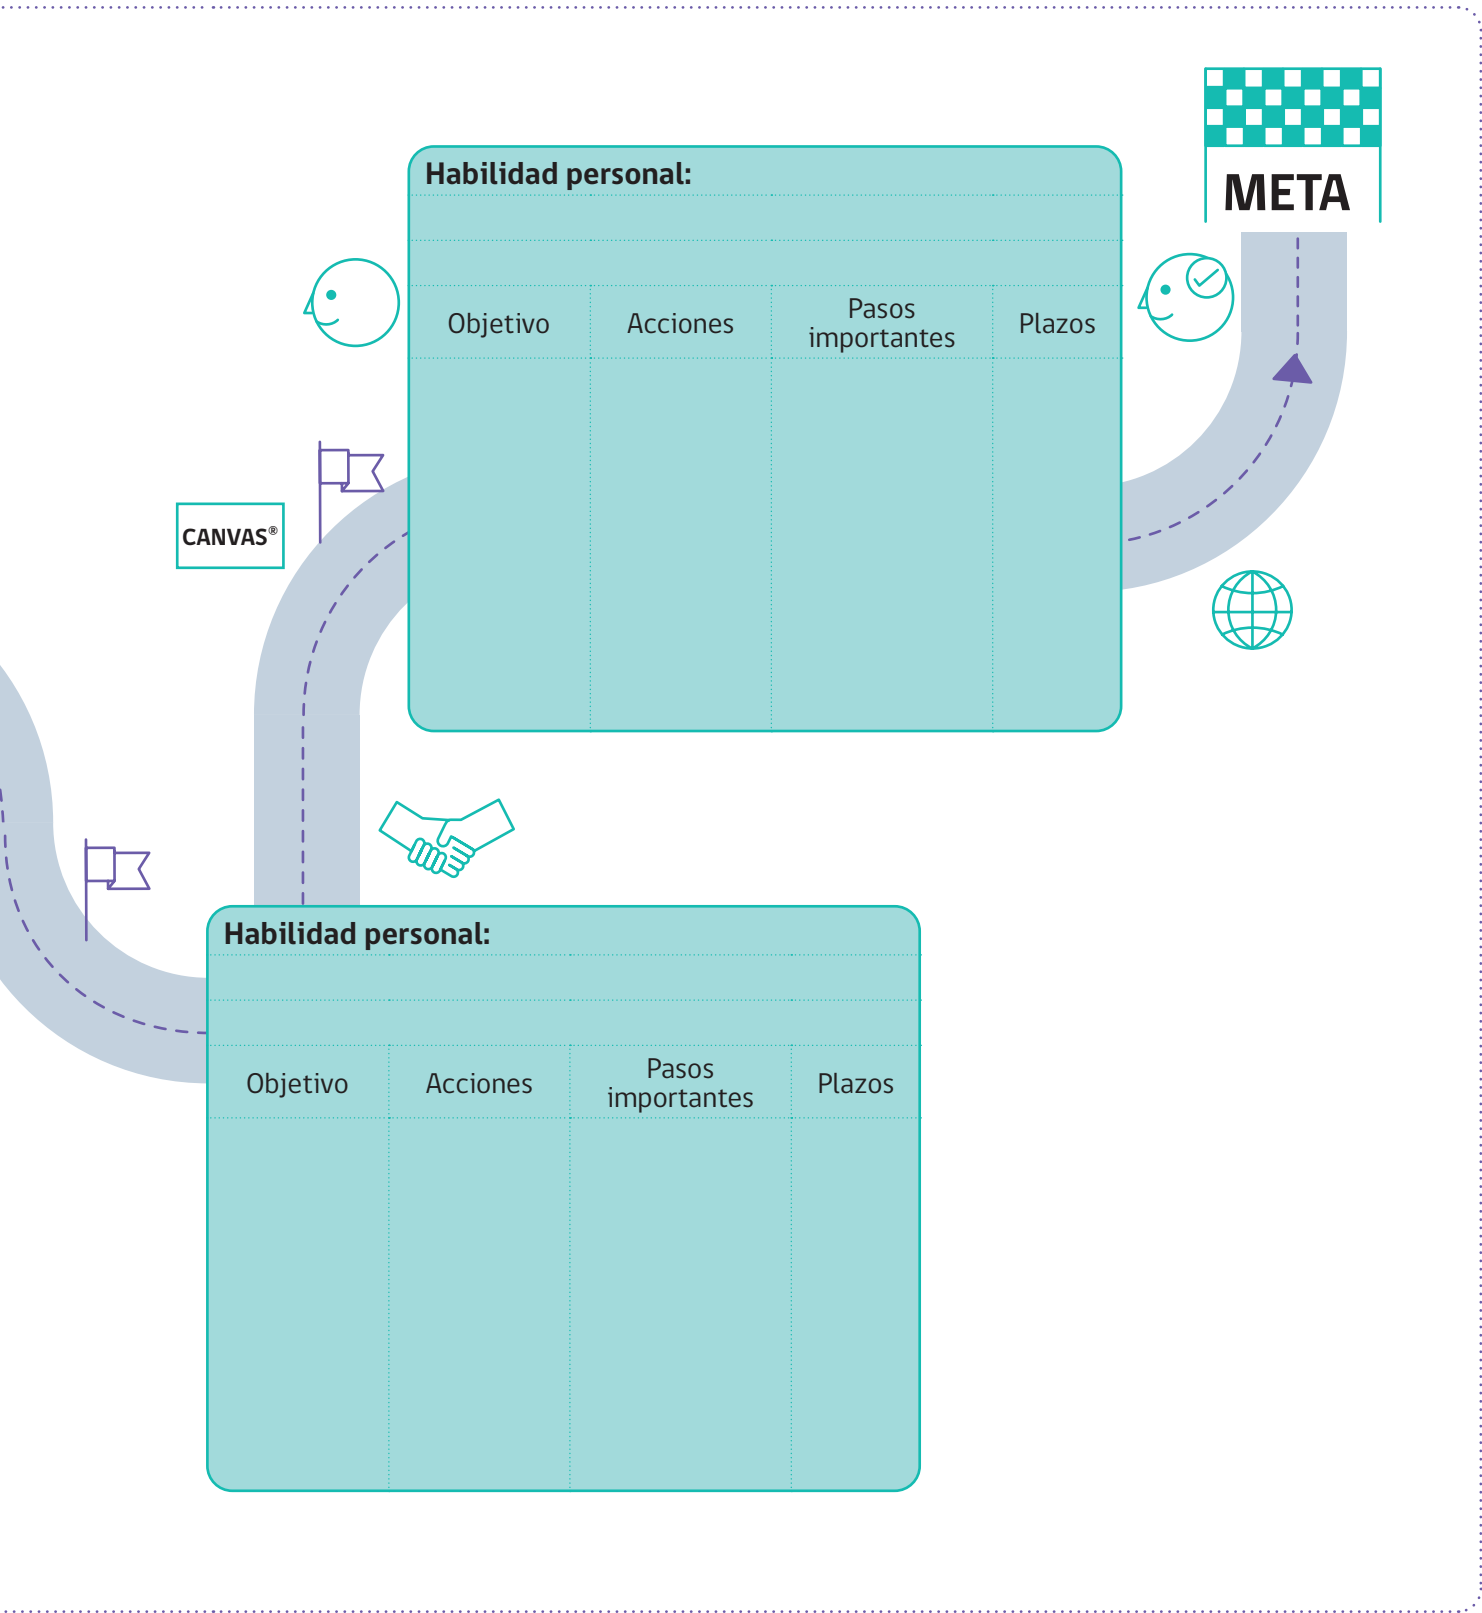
META

CANVAS®

Habilidad personal:

| Objetivo | Acciones | Pasos importantes | Plazos |
|---|---|---|---|
| | | | |

Habilidad personal:

| Objetivo | Acciones | Pasos importantes | Plazos |
|---|---|---|---|
| | | | |